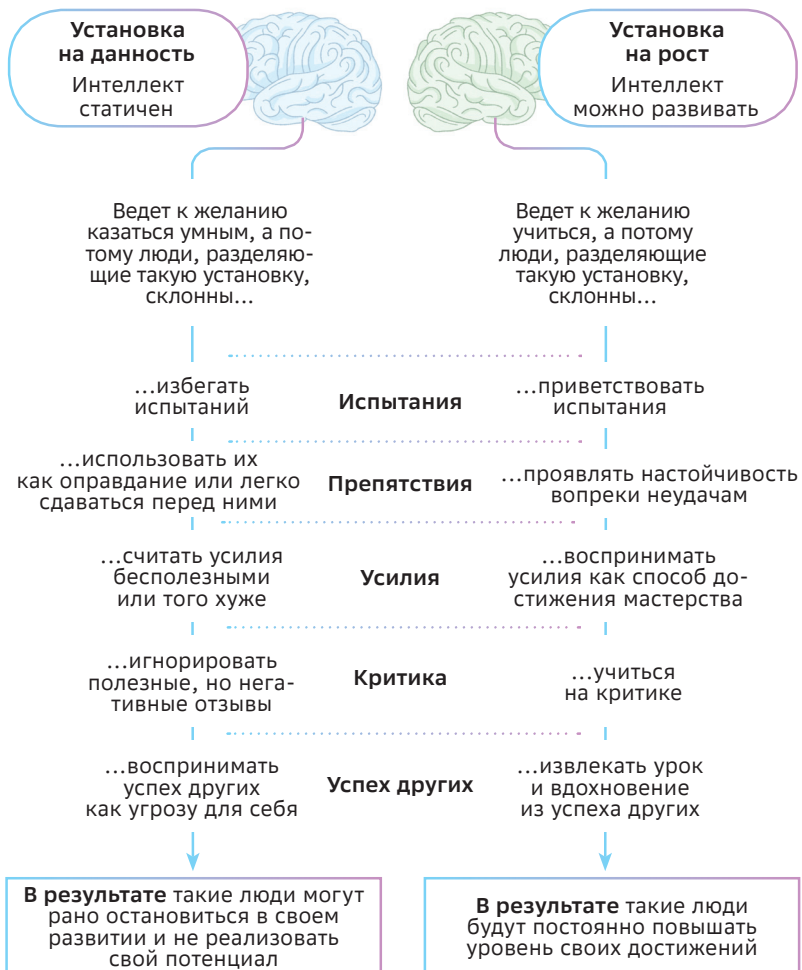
**Установка на данность**
Интеллект статичен

**Установка на рост**
Интеллект можно развивать

Ведет к желанию казаться умным, а потому люди, разделяющие такую установку, склонны…

Ведет к желанию учиться, а потому люди, разделяющие такую установку, склонны…

…избегать испытаний
**Испытания**
…приветствовать испытания

…использовать их как оправдание или легко сдаваться перед ними
**Препятствия**
…проявлять настойчивость вопреки неудачам

…считать усилия бесполезными или того хуже
**Усилия**
…воспринимать усилия как способ достижения мастерства

…игнорировать полезные, но негативные отзывы
**Критика**
…учиться на критике

…воспринимать успех других как угрозу для себя
**Успех других**
…извлекать урок и вдохновение из успеха других

**В результате** такие люди могут рано остановиться в своем развитии и не реализовать свой потенциал

**В результате** такие люди будут постоянно повышать уровень своих достижений